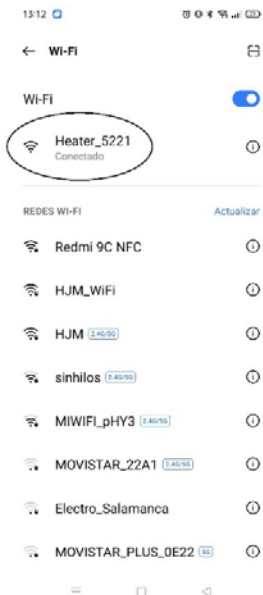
13:12

← Wi-Fi

Wi-Fi

Heater_5221
Conectado

REDES WI-FI
Actualizar

Redmi 9C NFC

HJM_WiFi

HJM 2.4G/5G

sinhilos 2.4G/5G

MIWIFI_pHY3 2.4G/5G

MOVISTAR_22A1 2.4G/5G

Electro_Salamanca

MOVISTAR_PLUS_0E22 5G